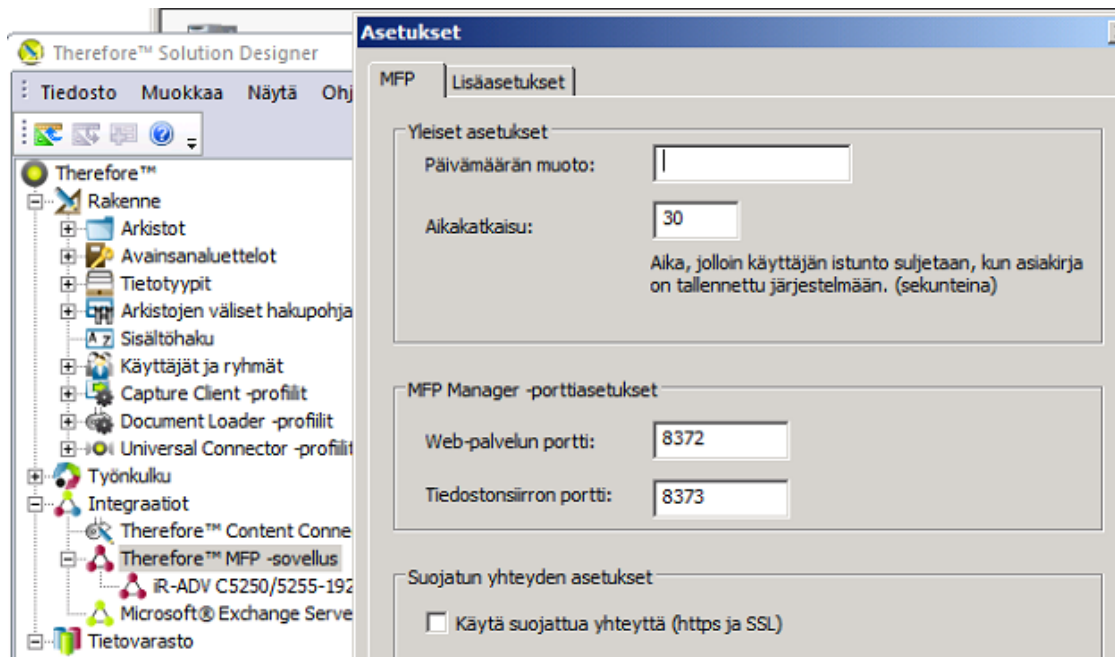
Therefore™ Solution Designer

Tiedosto Muokkaa Näytä Ohj

Therefore™
Rakenne
Arkistot
Avainsanaluettelot
Tietotyypit
Arkistojen väliset hakupohja
Sisältöhaku
Käyttäjät ja ryhmät
Capture Client -profiilit
Document Loader -profiilit
Universal Connector -profiilit
Työnkulku
Integraatiot
Therefore™ Content Conne
Therefore™ MFP -sovellus
iR-ADV C5250/5255-192
Microsoft® Exchange Serve
Tietovarasto

Asetukset

MFP
Lisäasetukset

Yleiset asetukset
Päivämäärän muoto:
Aikakatkaisu: 30
Aika, jolloin käyttäjän istunto suljetaan, kun asiakirja on tallennettu järjestelmään. (sekunteina)

MFP Manager -porttiasetukset
Web-palvelun portti: 8372
Tiedostonsiirron portti: 8373

Suojatun yhteyden asetukset
Käytä suojattua yhteyttä (https ja SSL)